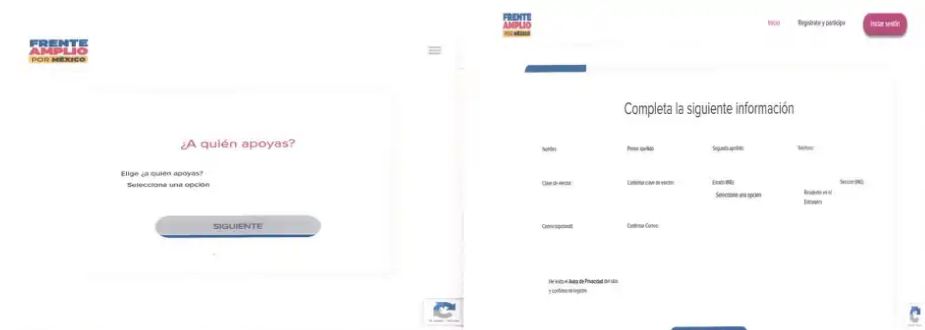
FRENTE AMPLIO POR MÉXICO

¿A quién apoyas?

Elige ¿a quién apoyas?
Selecciona una opción

SIGUIENTE

FRENTE AMPLIO POR MÉXICO

Inicio Regístrate y participa Iniciar sesión

Completa la siguiente información

Nombre Primer apellido Segundo apellido Teléfono

Clave de elector Confirmar clave de elector Estado (INE) Selecciona una opción Busquela en el Extranjero Sección (INE)

Correo (opcional) Confirmar Correo

He leído el Aviso de Privacidad del sitio y confirmo mi registro